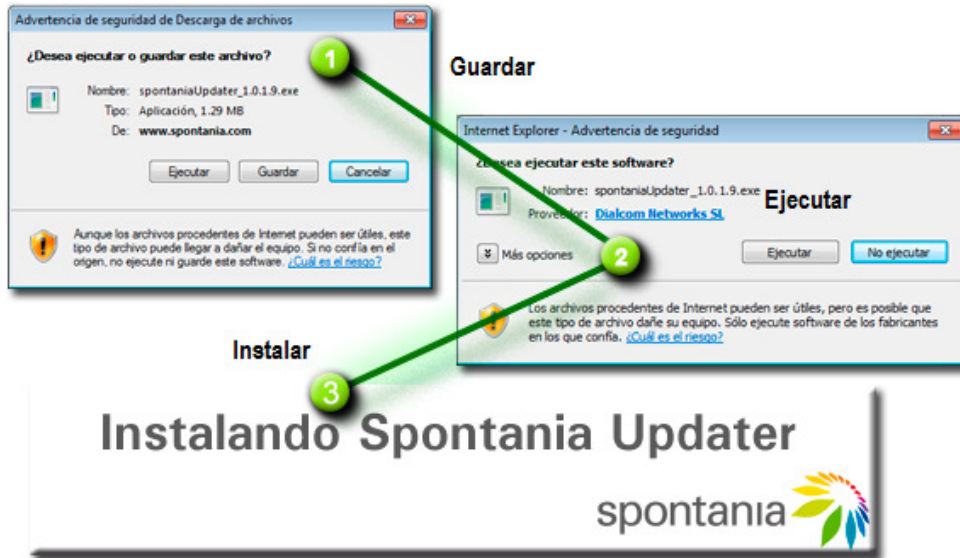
Advertencia de seguridad de Descarga de archivos

¿Desea ejecutar o guardar este archivo?

Nombre: spontaniaUpdater_1.0.1.9.exe
Tipo: Aplicación, 1.29 MB
De: www.spontania.com

Ejecutar | Guardar | Cancelar

Aunque los archivos procedentes de Internet pueden ser útiles, este tipo de archivo puede llegar a dañar el equipo. Si no confía en el origen, no ejecute ni guarde este software. ¿Cuál es el riesgo?

1

Guardar

Internet Explorer - Advertencia de seguridad

¿Desea ejecutar este software?

Nombre: spontaniaUpdater_1.0.1.9.exe
Proveedor: Dialcom Networks SL

Ejecutar

Más opciones

2

Ejecutar | No ejecutar

Los archivos procedentes de Internet pueden ser útiles, pero es posible que este tipo de archivo dañe su equipo. Sólo ejecute software de los fabricantes en los que confía. ¿Cuál es el riesgo?

Instalar

3

Instalando Spontania Updater

spontania